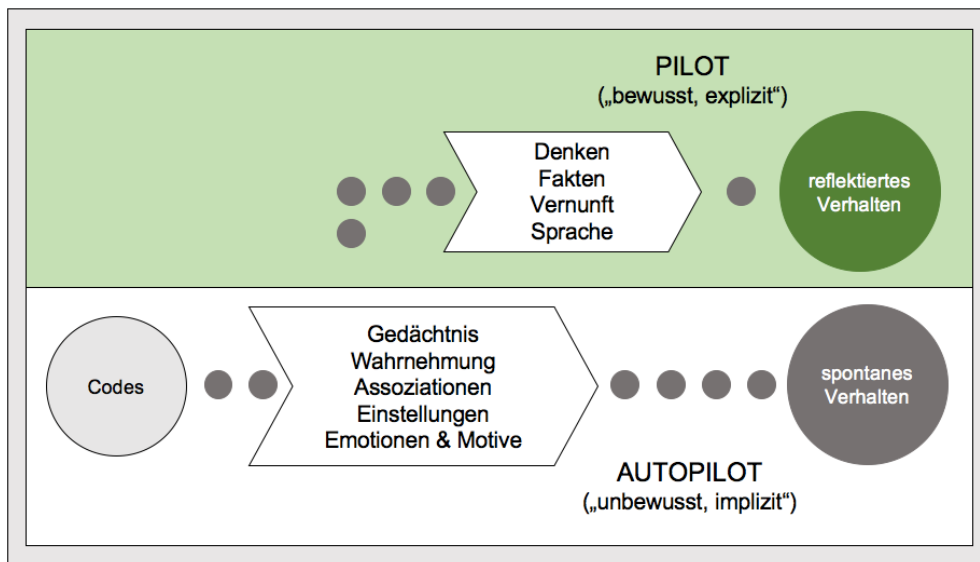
PILOT
(„bewusst, explizit“)

Denken
Fakten
Vernunft
Sprache

reflektiertes Verhalten

Codes

Gedächtnis
Wahrnehmung
Assoziationen
Einstellungen
Emotionen & Motive

spontanes Verhalten

AUTOPILOT
(„unbewusst, implizit“)